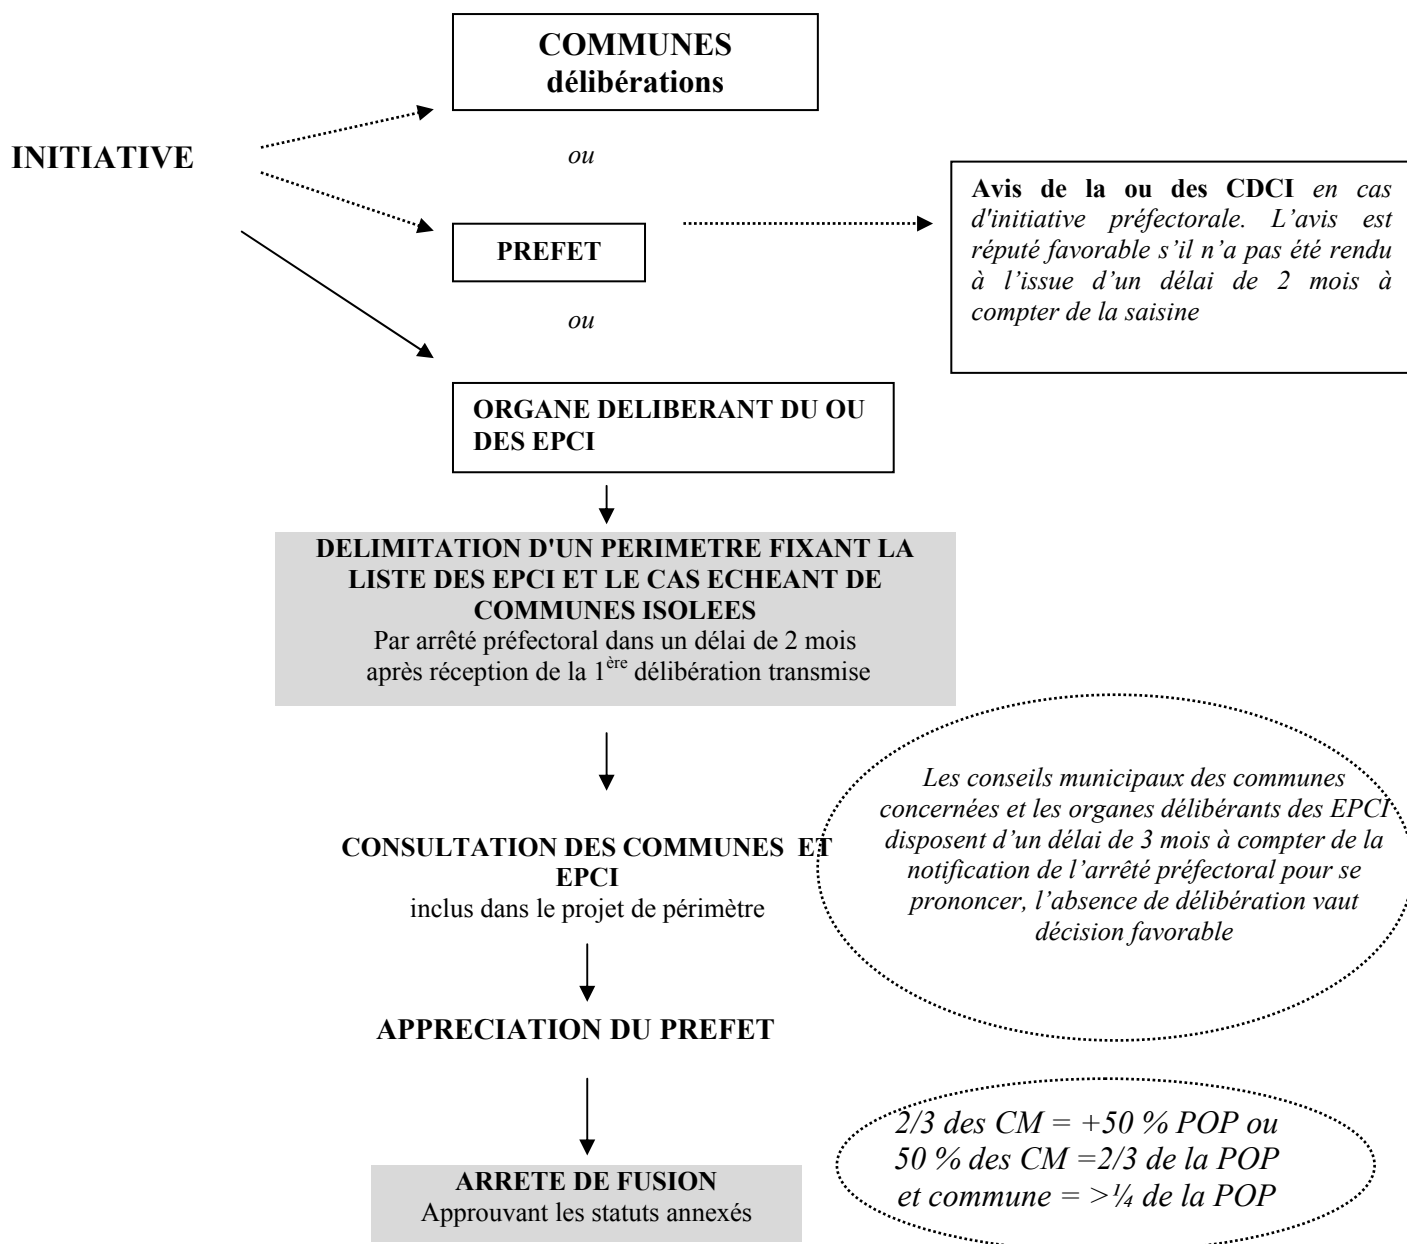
COMMUNES
délibérations

INITIATIVE

ou

PREFET

Avis de la ou des CDCI en cas d'initiative préfectorale. L'avis est réputé favorable s'il n'a pas été rendu à l'issue d'un délai de 2 mois à compter de la saisine

ou

ORGANE DELIBERANT DU OU DES EPCI

DELIMITATION D'UN PERIMETRE FIXANT LA LISTE DES EPCI ET LE CAS ECHEANT DE COMMUNES ISOLEES
Par arrêté préfectoral dans un délai de 2 mois après réception de la 1$^{ère}$ délibération transmise

Les conseils municipaux des communes concernées et les organes délibérants des EPCI disposent d'un délai de 3 mois à compter de la notification de l'arrêté préfectoral pour se prononcer, l'absence de délibération vaut décision favorable

CONSULTATION DES COMMUNES ET EPCI
inclus dans le projet de périmètre

APPRECIATION DU PREFET

2/3 des CM = +50 % POP ou
50 % des CM =2/3 de la POP
et commune = >¼ de la POP

ARRETE DE FUSION
Approuvant les statuts annexés